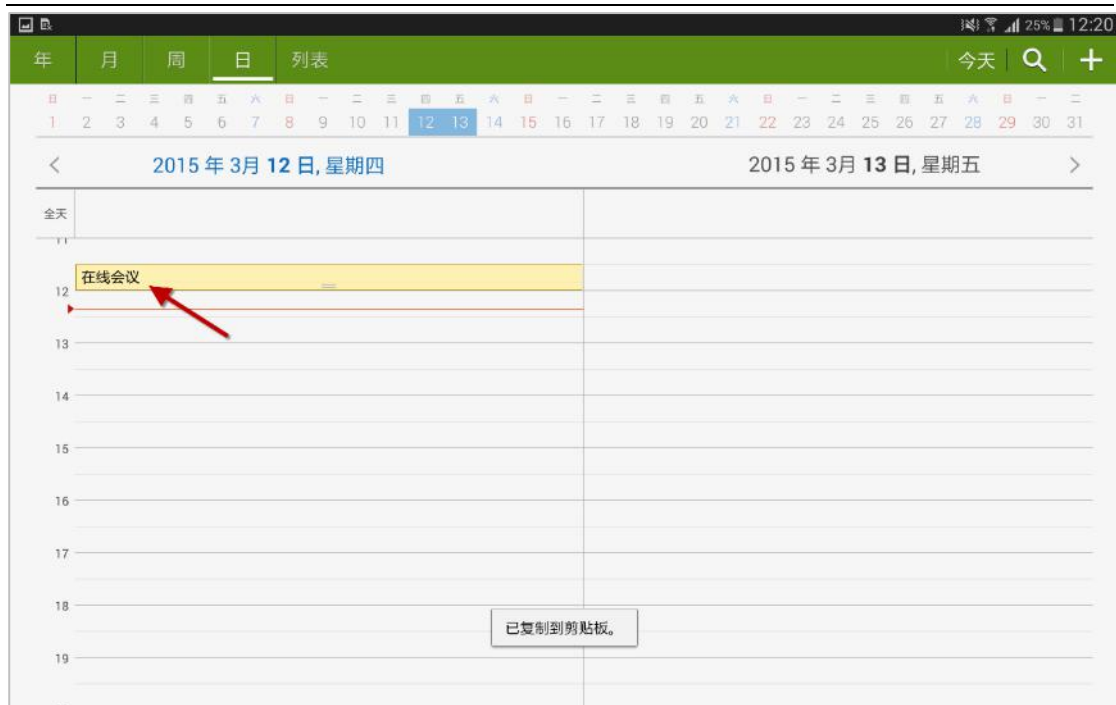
25% 12:20

年 月 周 日 列表 今天

| 日 | 一 | 二 | 三 | 四 | 五 | 六 | 日 | 一 | 二 | 三 | 四 | 五 | 六 | 日 | 一 | 二 | 三 | 四 | 五 | 六 | 日 | 一 | 二 | 三 | 四 | 五 | 六 | 日 | 一 | 二 |
|---|---|---|---|---|---|---|---|---|---|---|---|---|---|---|---|---|---|---|---|---|---|---|---|---|---|---|---|---|---|---|
| 1 | 2 | 3 | 4 | 5 | 6 | 7 | 8 | 9 | 10 | 11 | 12 | 13 | 14 | 15 | 16 | 17 | 18 | 19 | 20 | 21 | 22 | 23 | 24 | 25 | 26 | 27 | 28 | 29 | 30 | 31 |

2015 年 3月 12 日, 星期四

2015 年 3月 13 日, 星期五

全天

11

在线会议

12

13

14

15

16

17

18

已复制到剪贴板。

19